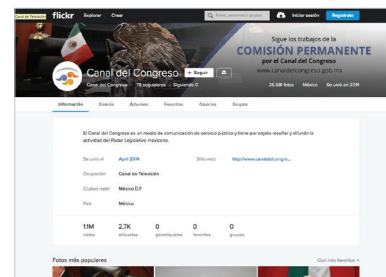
Canal de Televisión flickr Explorar Crear Fotos, personas o grupos Iniciar sesión Regístrate

Sigue los trabajos de la
COMISIÓN PERMANENTE
por el Canal del Congreso
www.canaldelcongreso.gob.mx

Canal del Congreso + Seguir
Canal del Congreso 76 seguidores · Siguiendo 0
25.581 fotos México Se unió en 2014

Información Galería Álbumes Favoritos Galerías Grupos

El Canal del Congreso es un medio de comunicación de servicio público y tiene por objeto reseñar y difundir la actividad del Poder Legislativo mexicano.

Se unió el April 2014
Sitio web http://www.canaldelcongre...
Ocupación Canal de Televisión
Ciudad natal México D.F.
País México

1.1M vistas
2.7K etiquetas
0 geoetiquetas
0 favoritos
0 grupos

Fotos más populares
Con más favoritos